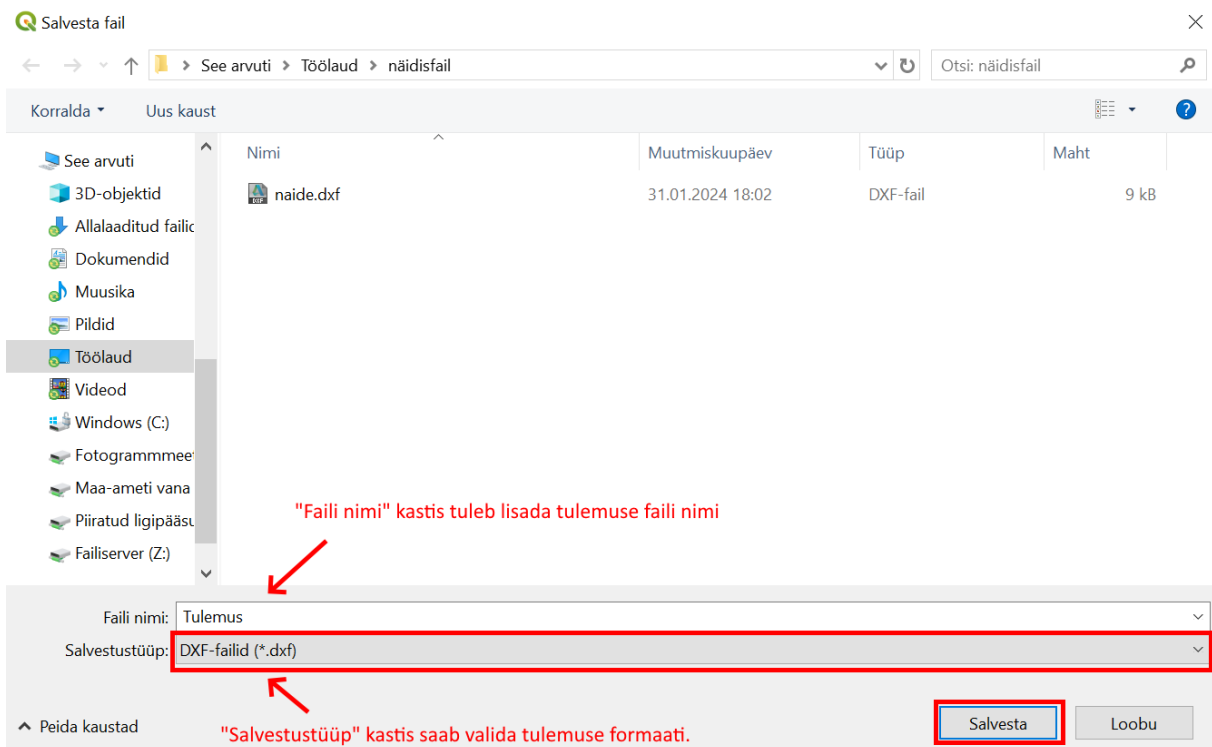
Salvesta fail

See arvuti > Töölaud > näidisfail

Otsi: näidisfail

Korralda ▾ Uus kaust

See arvuti
3D-objektid
Allalaaditud failid
Dokumendid
Muusika
Pildid
Töölaud
Videod
Windows (C:)
Fotogrammmeet
Maa-ameti vana
Piiratud ligipääsu
Failiserver (Z:)

| Nimi | Muutmiskuupäev | Tüüp | Maht |
|---|---|---|---|
| naide.dxf | 31.01.2024 18:02 | DXF-fail | 9 kB |

"Faili nimi" kastis tuleb lisada tulemuse faili nimi

Faili nimi: Tulemus
Salvestustüüp: DXF-failid (*.dxf)

"Salvestustüüp" kastis saab valida tulemuse formaati.

Peida kaustad

Salvesta Loobu